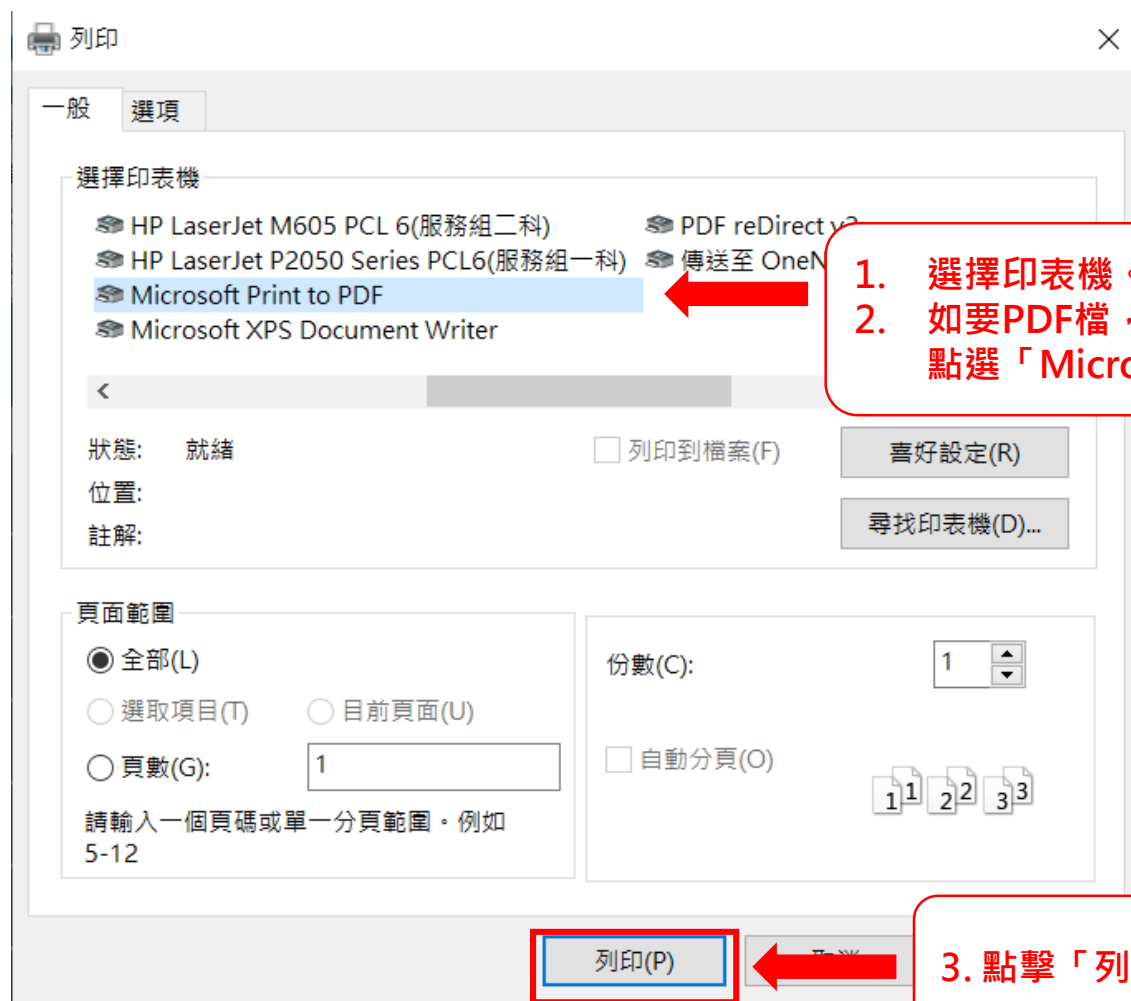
列印

一般 選項

選擇印表機

HP LaserJet M605 PCL 6(服務組二科)
HP LaserJet P2050 Series PCL6(服務組一科)
Microsoft Print to PDF
Microsoft XPS Document Writer
PDF reDirect v2
傳送至 OneN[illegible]

1. 選擇印表機，
2. 如要PDF檔，點選「Micro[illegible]

狀態: 就緒
位置:
註解:

列印到檔案(F)
喜好設定(R)
尋找印表機(D)...

頁面範圍
全部(L)
選取項目(T) 目前頁面(U)
頁數(G): 1
請輸入一個頁碼或單一分頁範圍。例如 5-12

份數(C): 1
自動分頁(O)
1 1 2 2 3 3

列印(P) 取消
3. 點擊「列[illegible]